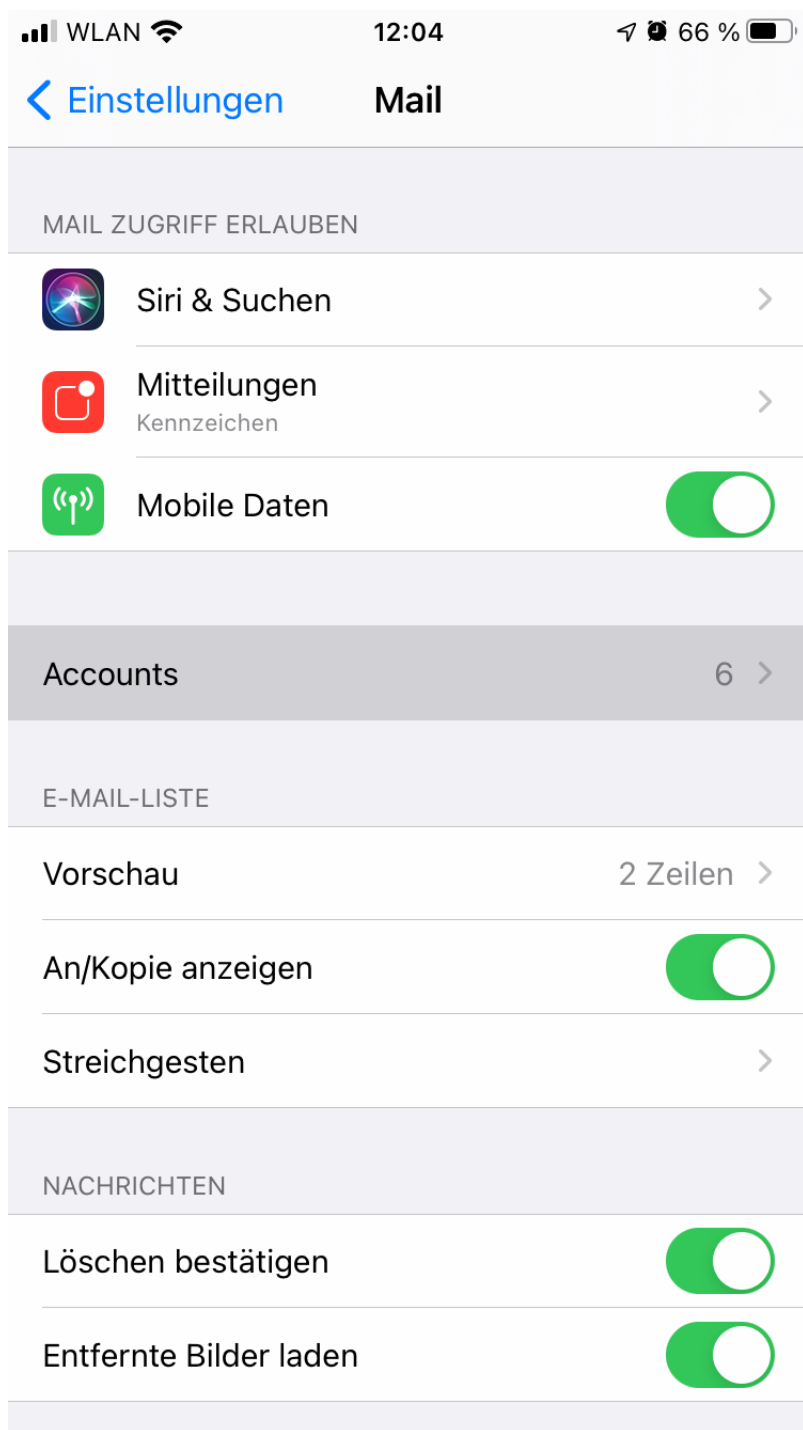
WLAN 12:04 66 %

Einstellungen Mail

MAIL ZUGRIFF ERLAUBEN

Siri & Suchen

Mitteilungen
Kennzeichen

Mobile Daten

Accounts 6

E-MAIL-LISTE

Vorschau 2 Zeilen

An/Kopie anzeigen

Streichgesten

NACHRICHTEN

Löschen bestätigen

Entfernte Bilder laden